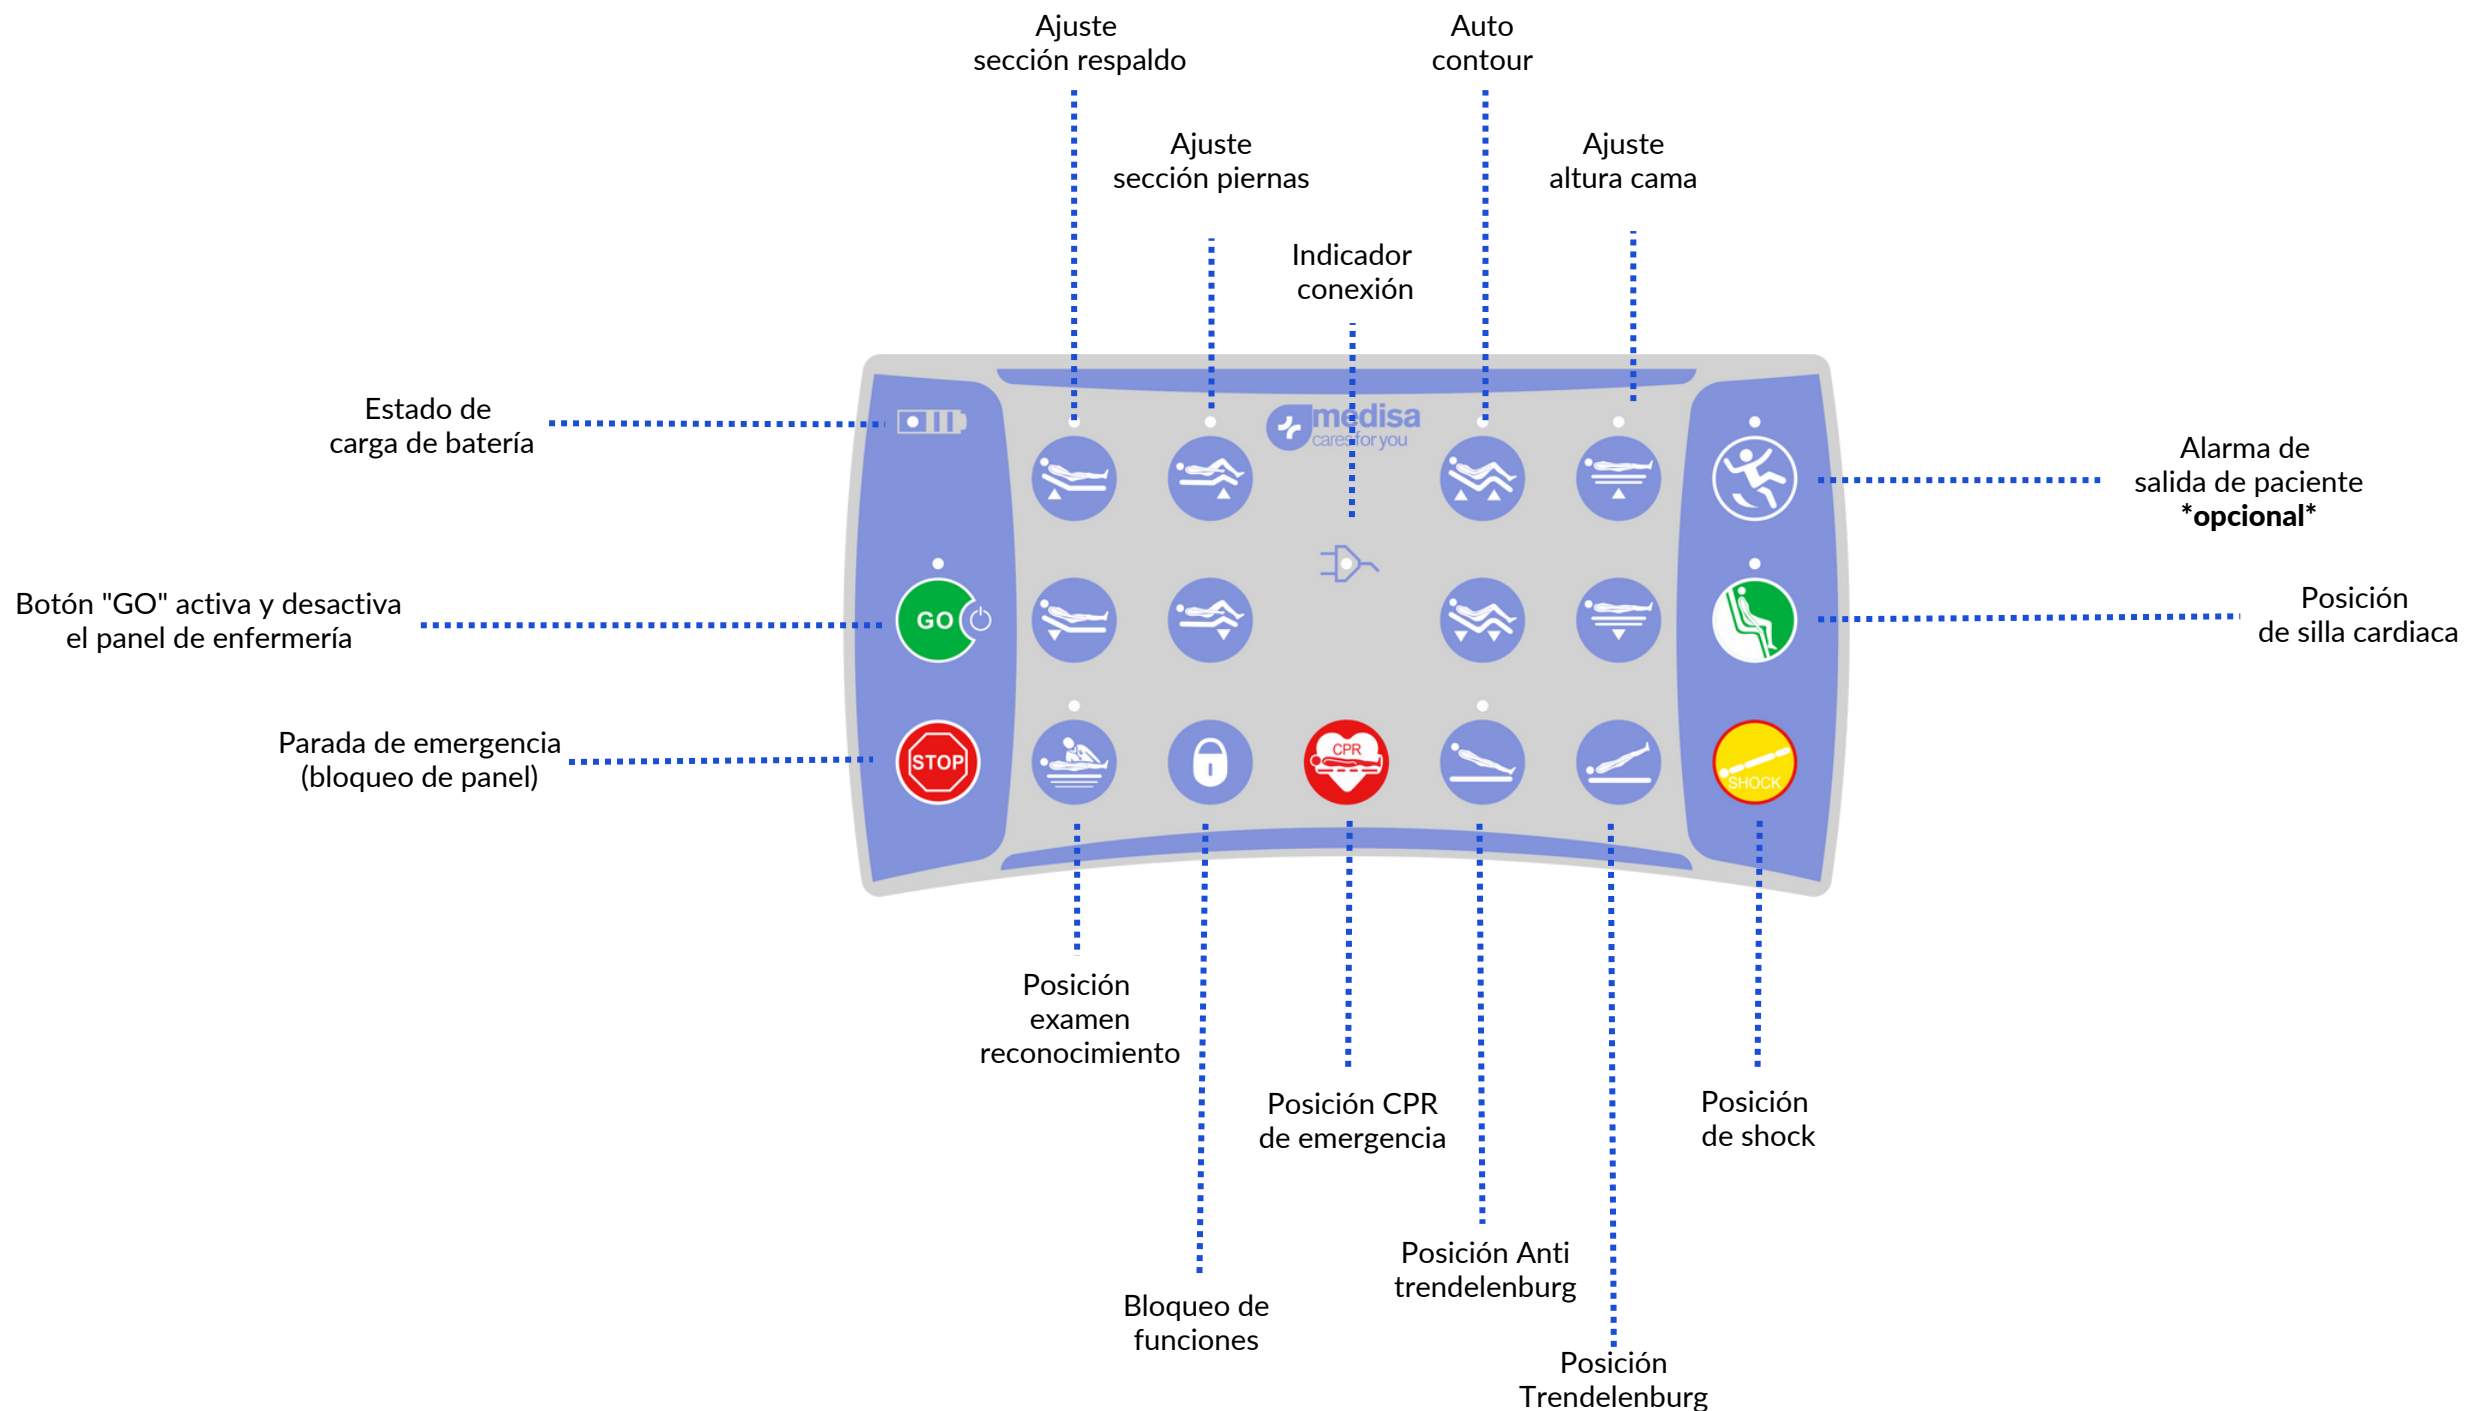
Ajuste
sección respaldo

Auto
contour

Ajuste
sección piernas

Ajuste
altura cama

Indicador
conexión

Estado de
carga de batería

medisa
cares for you

Alarma de
salida de paciente
*opcional*

Botón "GO" activa y desactiva
el panel de enfermería

GO

Posición
de silla cardiaca

Parada de emergencia
(bloqueo de panel)

STOP

CPR

SHOCK

Posición
examen
reconocimiento

Posición CPR
de emergencia

Posición
de shock

Posición Anti
trendelenburg

Bloqueo de
funciones

Posición
Trendelenburg